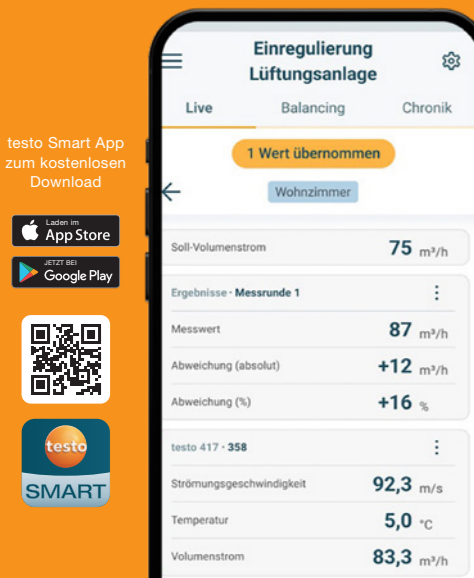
testo Smart App zum kostenlosen Download

Laden im
App Store

JETZT BEI
Google Play

testo
SMART

Einregulierung Lüftungsanlage

Live | Balancing | Chronik

1 Wert übernommen

Wohnzimmer

Soll-Volumenstrom 75 m³/h

Ergebnisse • Messrunde 1

Messwert 87 m³/h

Abweichung (absolut) +12 m³/h

Abweichung (%) +16 %

testo 417 • 358

Strömungsgeschwindigkeit 92,3 m/s

Temperatur 5,0 °C

Volumenstrom 83,3 m³/h